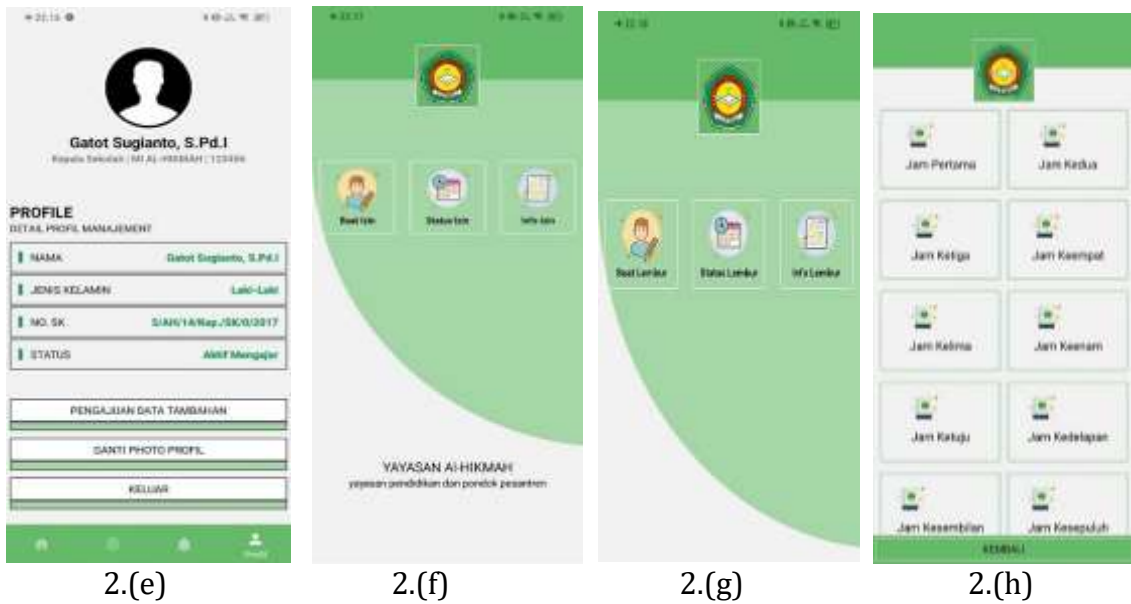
Gatot Sugianto, S.Pd.I
Kepala Sekolah | MI AL-HIKMAH | 123456

PROFILE
DETAIL PROFIL MANAJEMENT

| NAMA | Gatot Sugianto, S.Pd.I |
|---|---|
| JENIS KELAMIN | Laki-Laki |
| NO. SK | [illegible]/AH/14/Kep./SK/0/2017 |
| STATUS | Aktif Mengajar |

PENGAJUAN DATA TAMBAHAN

GANTI PHOTO PROFIL

KELUAR

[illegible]

2.(e)

Buat Izin
Status Izin
Info Izin

YAYASAN Al-HIKMAH
yayasan pendidikan dan pondok pesantren

2.(f)

Buat Lembur
Status Lembur
Info Lembur

2.(g)

Jam Pertama
Jam Kedua
Jam Ketiga
Jam Keempat
Jam Kelima
Jam Keenam
Jam Ketuju
Jam Kedelapan
Jam Kesembilan
Jam Kesepuluh

KEMBALI

2.(h)